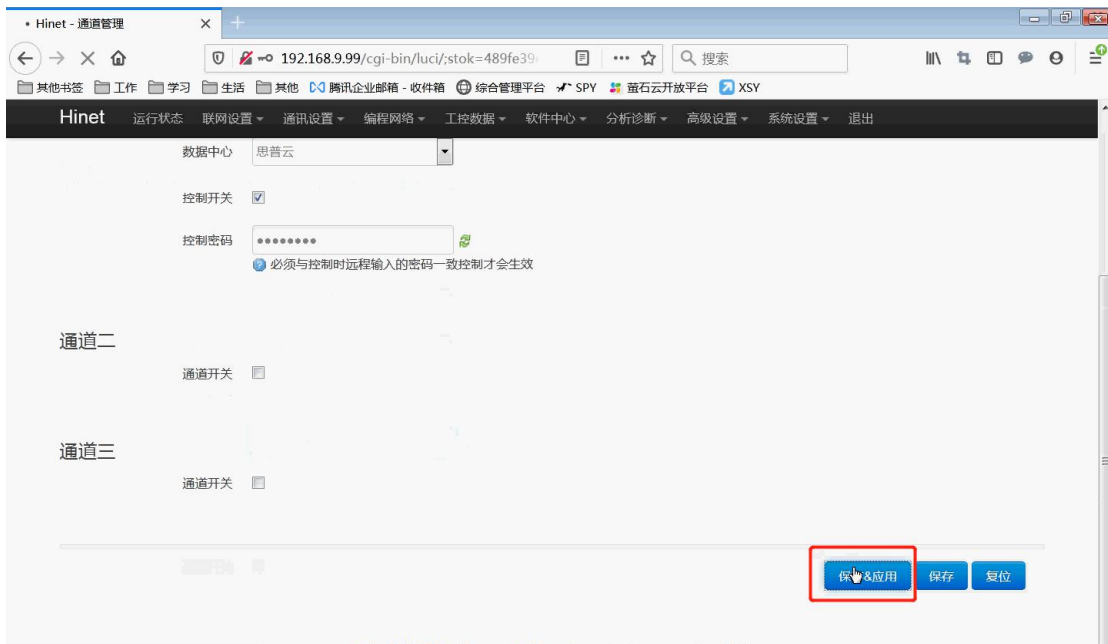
• Hinet - 通道管理 ×

192.168.9.99/cgi-bin/luci/;stok=489fe39

搜索

其他书签 工作 学习 生活 其他 腾讯企业邮箱 - 收件箱 综合管理平台 SPY 萤石云开放平台 XSY

Hinet 运行状态 联网设置 通讯设置 编程网络 工控数据 软件中心 分析诊断 高级设置 系统设置 退出

数据中心 思普云

控制开关

控制密码 ••••••••

必须与控制时远程输入的密码一致控制才会生效

通道二

通道开关

通道三

通道开关

保存&应用 保存 复位